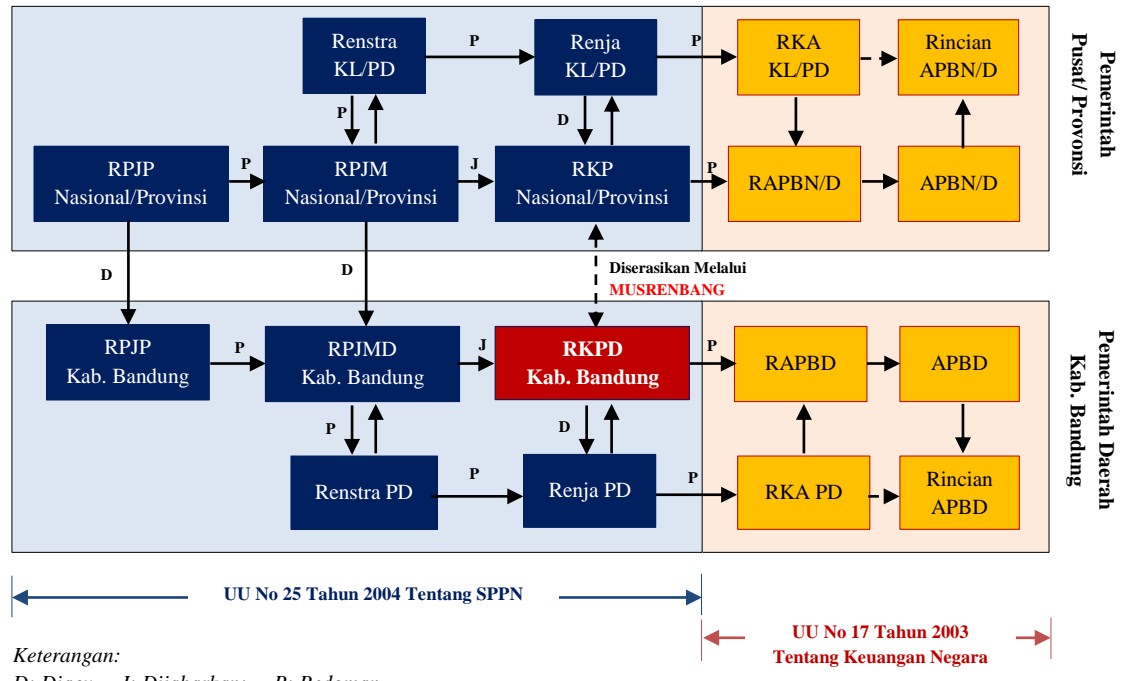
Renstra KL/PD

P

Renja KL/PD

P

RKA KL/PD

Rincian APBN/D

Pemerintah Pusat/Provonsi

P

D

RPJP Nasional/Provinsi

P

RPJM Nasional/Provinsi

J

RKP Nasional/Provinsi

P

RAPBN/D

APBN/D

D

D

Diserasikan Melalui MUSRENBANG

RPJP Kab. Bandung

P

RPJMD Kab. Bandung

J

RKPD Kab. Bandung

P

RAPBD

APBD

Pemerintah Daerah Kab. Bandung

P

D

Renstra PD

P

Renja PD

P

RKA PD

Rincian APBD

UU No 25 Tahun 2004 Tentang SPPN

UU No 17 Tahun 2003 Tentang Keuangan Negara

Keterangan:

D: Diacu J: Dijabarkan P: Pedoman